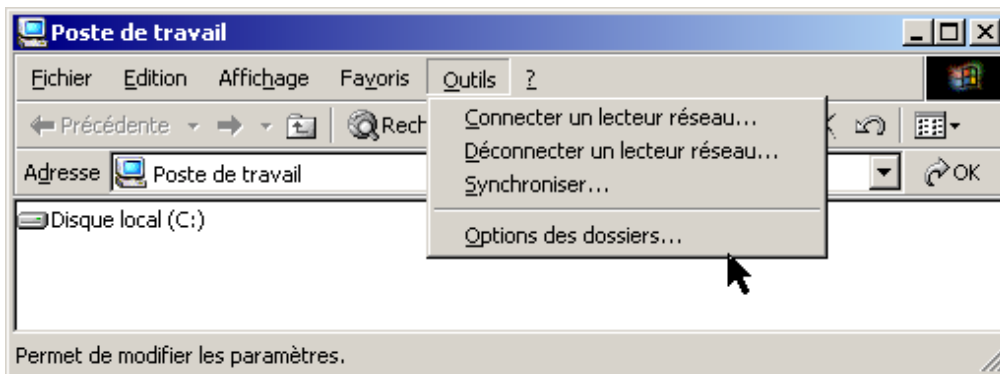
Poste de travail

Fichier Edition Affichage Favoris Outils ?

Précédente Rech

Adresse Poste de travail

OK

Connecter un lecteur réseau...
Déconnecter un lecteur réseau...
Synchroniser...
Options des dossiers...

Disque local (C:)

Permet de modifier les paramètres.